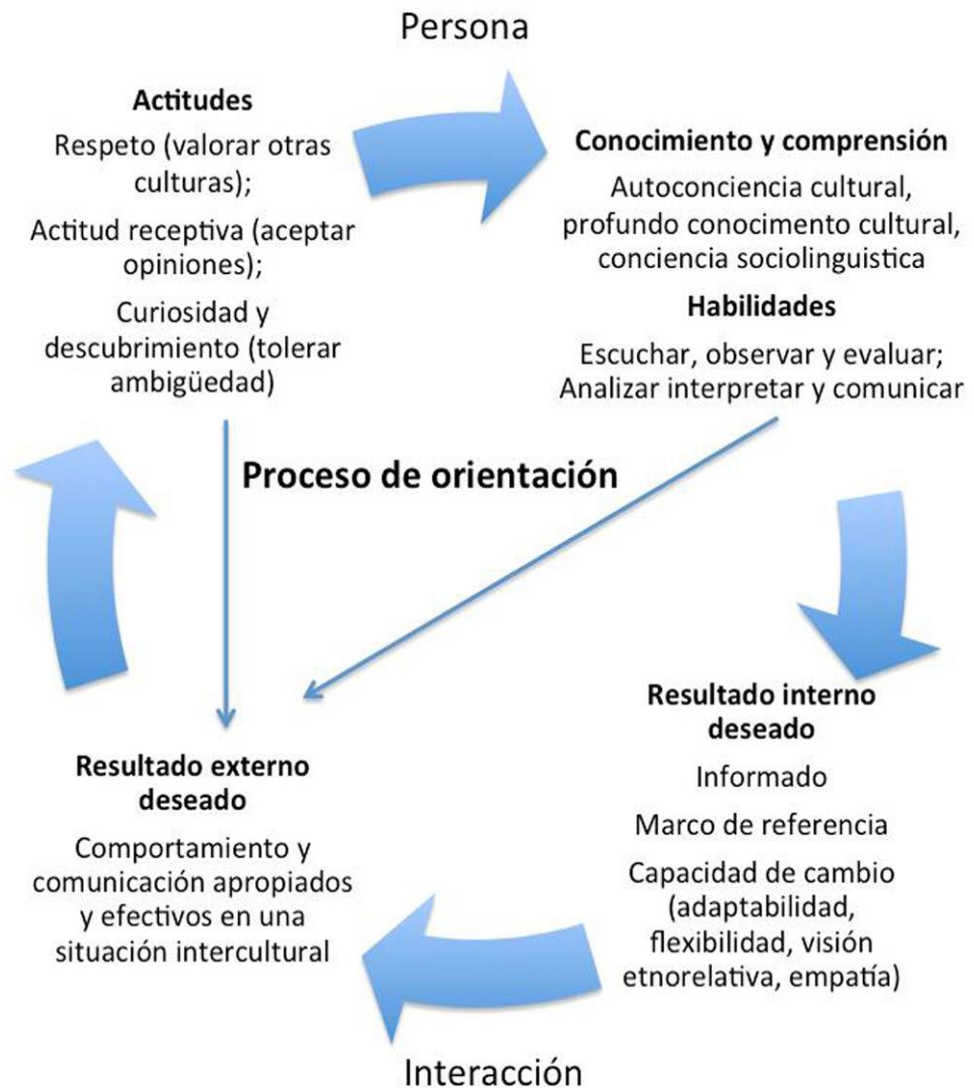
Persona

**Actitudes**

Respeto (valorar otras culturas);

Actitud receptiva (aceptar opiniones);

Curiosidad y descubrimiento (tolerar ambigüedad)

**Conocimiento y comprensión**

Autoconciencia cultural, profundo conocimento cultural, conciencia sociolinguistica

**Habilidades**

Escuchar, observar y evaluar; Analizar interpretar y comunicar

**Proceso de orientación**

**Resultado interno deseado**

Informado

Marco de referencia

Capacidad de cambio (adaptabilidad, flexibilidad, visión etnorelativa, empatía)

**Resultado externo deseado**

Comportamiento y comunicación apropiados y efectivos en una situación intercultural

Interacción